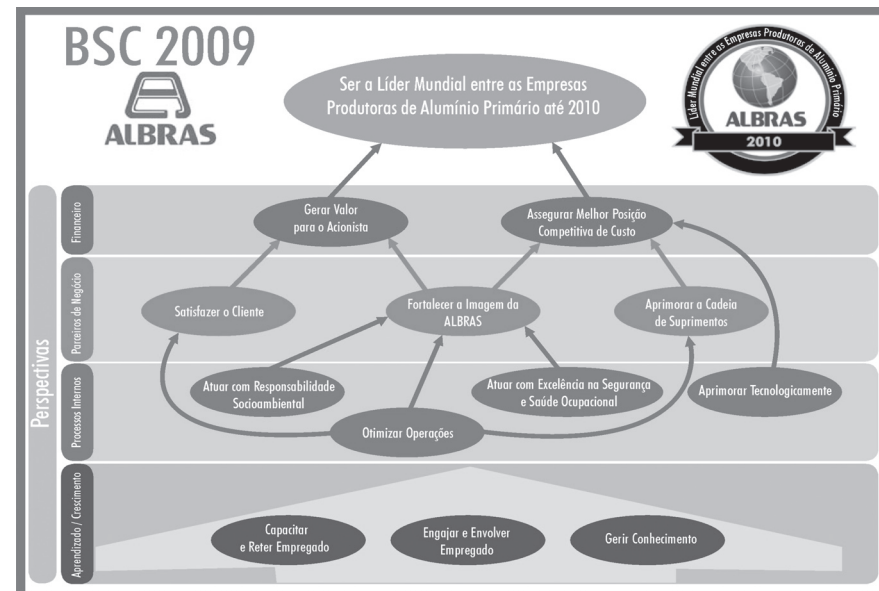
BSC 2009

ALBRAS

Ser a Líder Mundial entre as Empresas Produtoras de Alumínio Primário até 2010

Líder Mundial entre as Empresas Produtoras de Alumínio Primário

ALBRAS

2010

Perspectivas

Financeiro

Gerar Valor para o Acionista

Assegurar Melhor Posição Competitiva de Custo

Parceiros de Negócio

Satisfazer o Cliente

Fortalecer a Imagem da ALBRAS

Aprimorar a Cadeia de Suprimentos

Processos Internos

Atuar com Responsabilidade Socioambiental

Atuar com Excelência na Segurança e Saúde Ocupacional

Aprimorar Tecnologicamente

Otimizar Operações

Aprendizado / Crescimento

Capacitar e Reter Empregado

Engajar e Envolver Empregado

Gerir Conhecimento